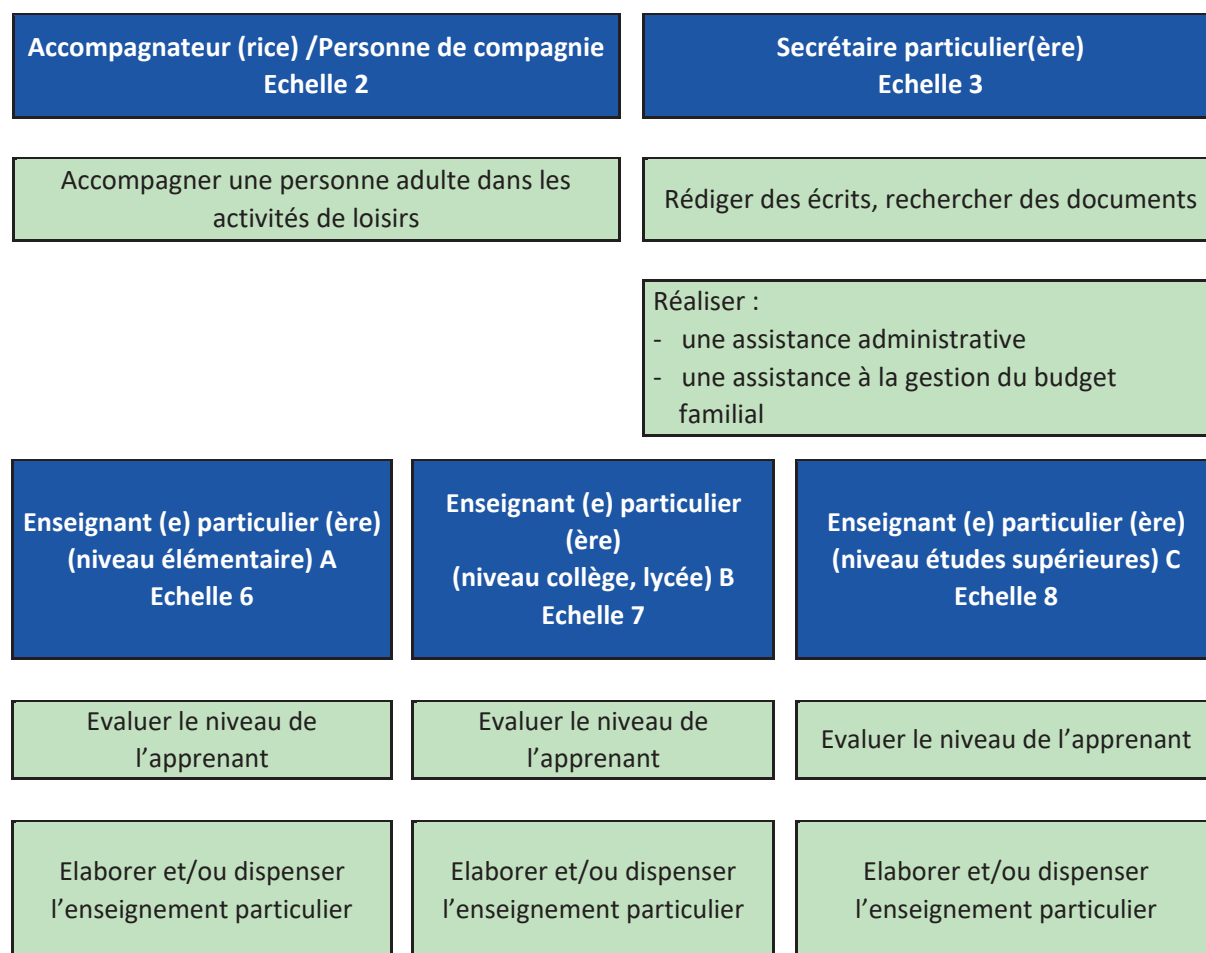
Accompagnateur (rice) /Personne de compagnie
Echelle 2

Secrétaire particulier(ère)
Echelle 3

Accompagner une personne adulte dans les activités de loisirs

Rédiger des écrits, rechercher des documents

Réaliser :
- une assistance administrative
- une assistance à la gestion du budget familial

Enseignant (e) particulier (ère)
(niveau élémentaire) A
Echelle 6

Enseignant (e) particulier (ère)
(niveau collège, lycée) B
Echelle 7

Enseignant (e) particulier (ère)
(niveau études supérieures) C
Echelle 8

Evaluer le niveau de l'apprenant

Evaluer le niveau de l'apprenant

Evaluer le niveau de l'apprenant

Elaborer et/ou dispenser l'enseignement particulier

Elaborer et/ou dispenser l'enseignement particulier

Elaborer et/ou dispenser l'enseignement particulier